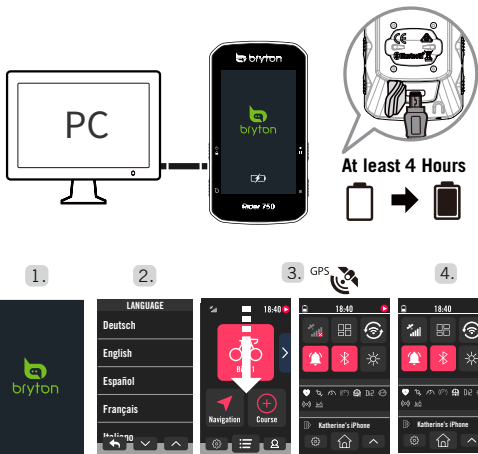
PC

bryton

bryton

Rider 750

At least 4 Hours

1.

2.

3. GPS

4.

bryton

LANGUAGE

Deutsch

English

Español

Français

Italiano

18:40

Navigation

Course

18:40

Katherine's iPhone

18:40

Katherine's iPhone